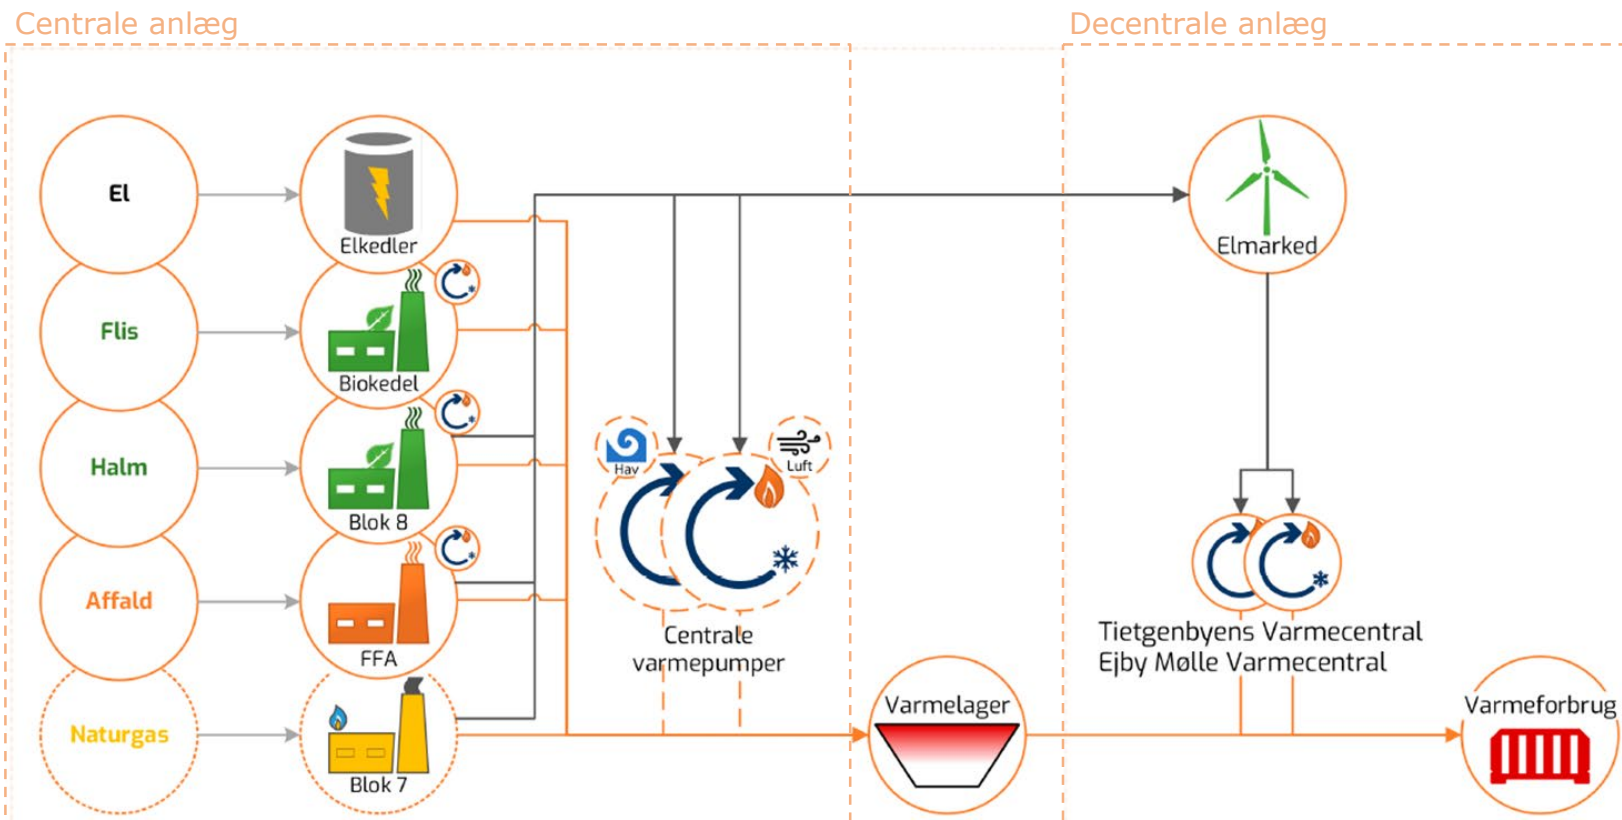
Centrale anlæg

Decentrale anlæg

El

Flis

Halm

Affald

Naturgas

Elkedler

Biokedel

Blok 8

FFA

Blok 7

Hav

Luft

Centrale varmepumper

Elmarked

Tietgenbyens Varmecentral
Ejby Mølle Varmecentral

Varmelager

Varmeforbrug